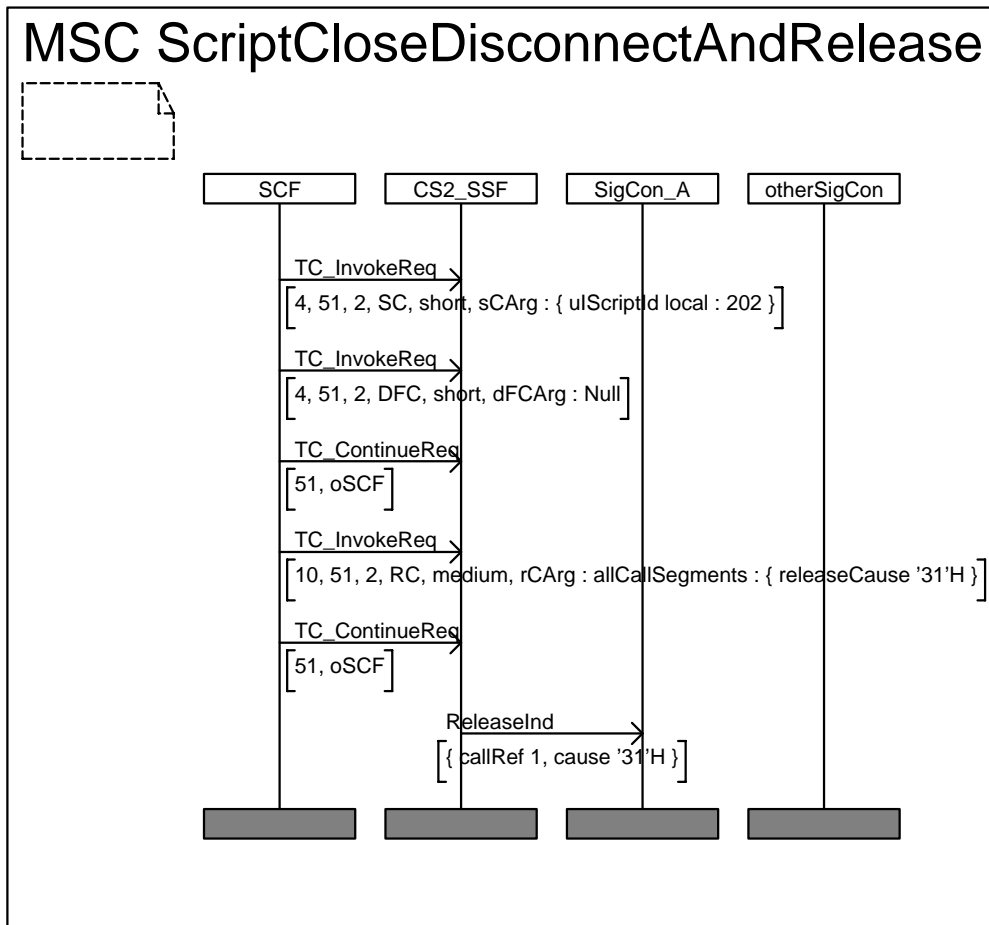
MSC ScriptCloseDisconnectAndRelease

SCF

CS2_SSF

SigCon_A

otherSigCon

TC_InvokeReq

4, 51, 2, SC, short, sCArg : { uIScriptId local : 202 }

TC_InvokeReq

4, 51, 2, DFC, short, dFCArg : Null

TC_ContinueReq

51, oSCF

TC_InvokeReq

10, 51, 2, RC, medium, rCArg : allCallSegments : { releaseCause '31'H }

TC_ContinueReq

51, oSCF

ReleaseInd

{ callRef 1, cause '31'H }